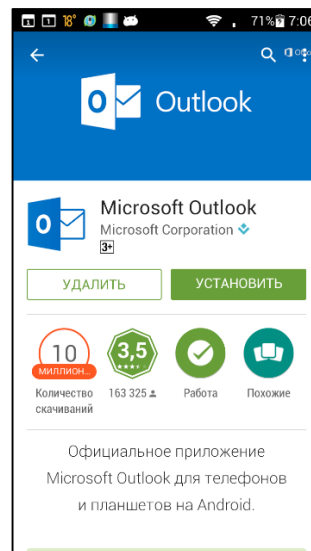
18° 71% 7:06

Outlook

Microsoft Outlook
Microsoft Corporation
3+

УДАЛИТЬ
УСТАНОВИТЬ

10
МИЛЛИОН...
Количество скачиваний

3,5
163 325

Работа

Похожие

Официальное приложение Microsoft Outlook для телефонов и планшетов на Android.